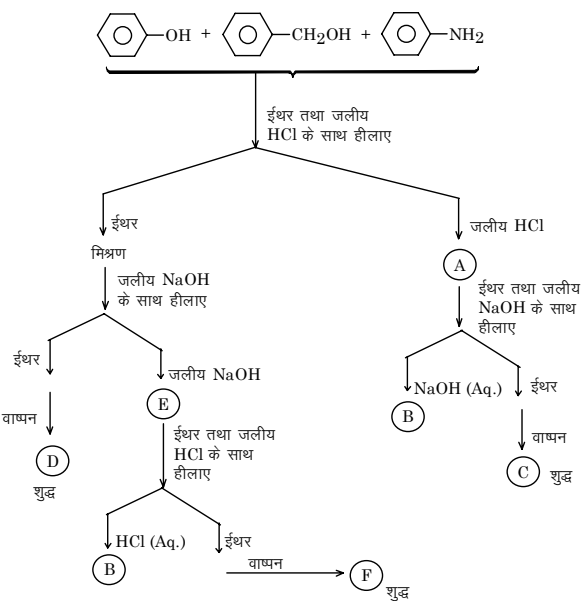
$C_6H_5$–OH + $C_6H_5$–$CH_2OH$ + $C_6H_5$–$NH_2$

ईथर तथा जलीय HCl के साथ हीलाए

ईथर

मिश्रण

जलीय NaOH के साथ हीलाए

ईथर

वाष्पन

D

शुद्ध

जलीय NaOH

E

ईथर तथा जलीय HCl के साथ हीलाए

HCl (Aq.)

B

ईथर

वाष्पन

F

शुद्ध

जलीय HCl

A

ईथर तथा जलीय NaOH के साथ हीलाए

NaOH (Aq.)

B

ईथर

वाष्पन

C

शुद्ध